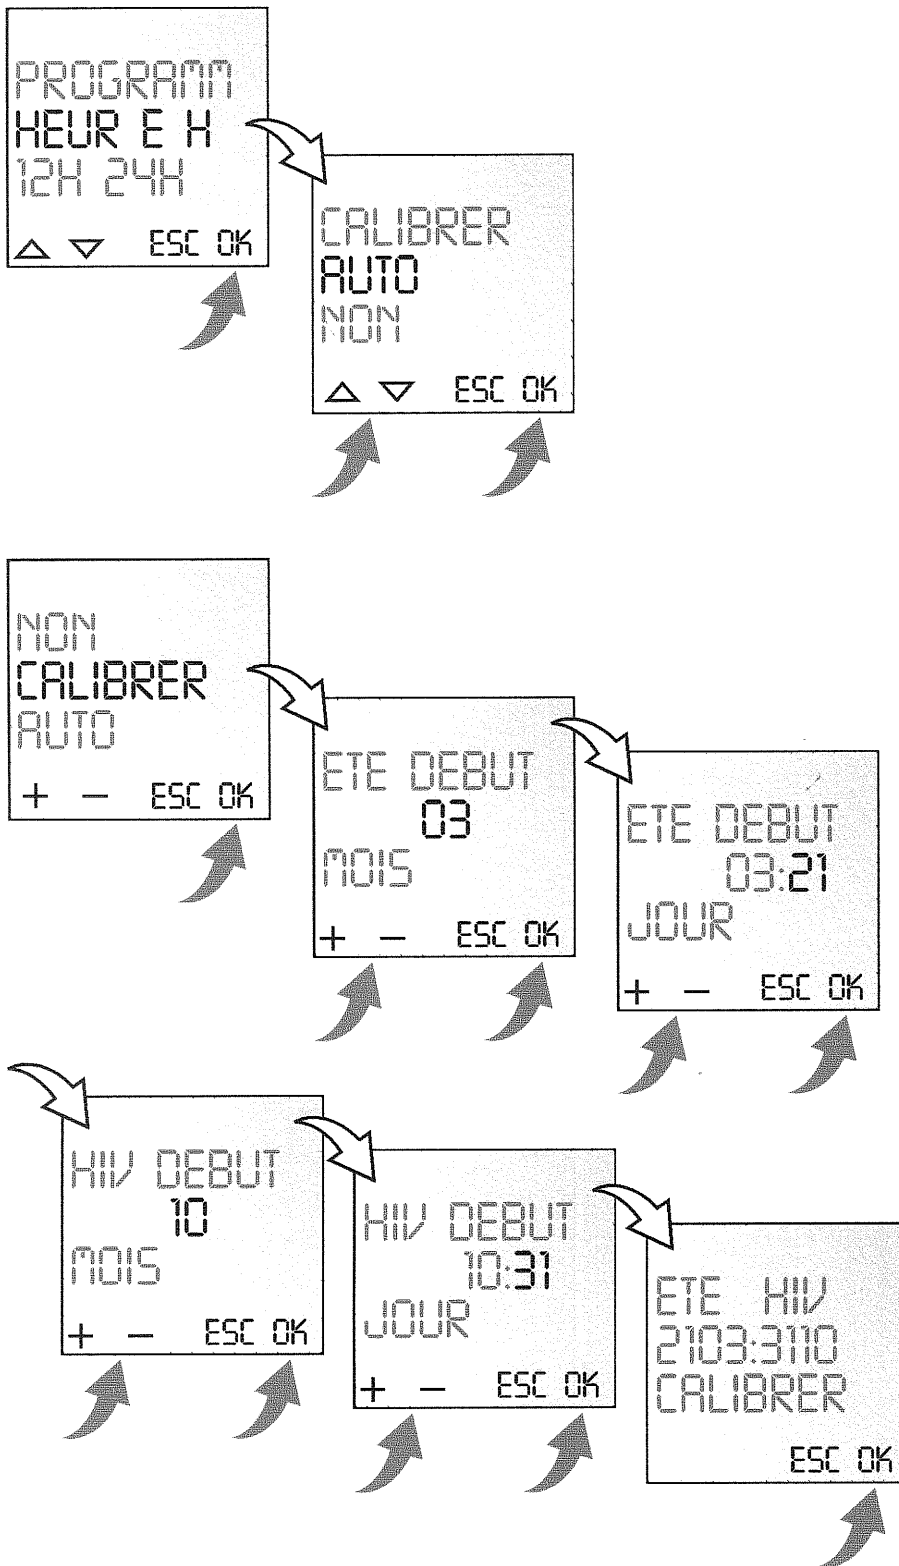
PROGRAMM
HEUR E H
12H 24H
△ ▽ ESC OK

CALIBRER
AUTO
NON
△ ▽ ESC OK

NON
CALIBRER
AUTO
+ — ESC OK

ETE DEBUT
03
MOIS
+ — ESC OK

ETE DEBUT
03:21
JOUR
+ — ESC OK

HIV DEBUT
10
MOIS
+ — ESC OK

HIV DEBUT
10:31
JOUR
+ — ESC OK

ETE HIV
2103:3110
CALIBRER
ESC OK